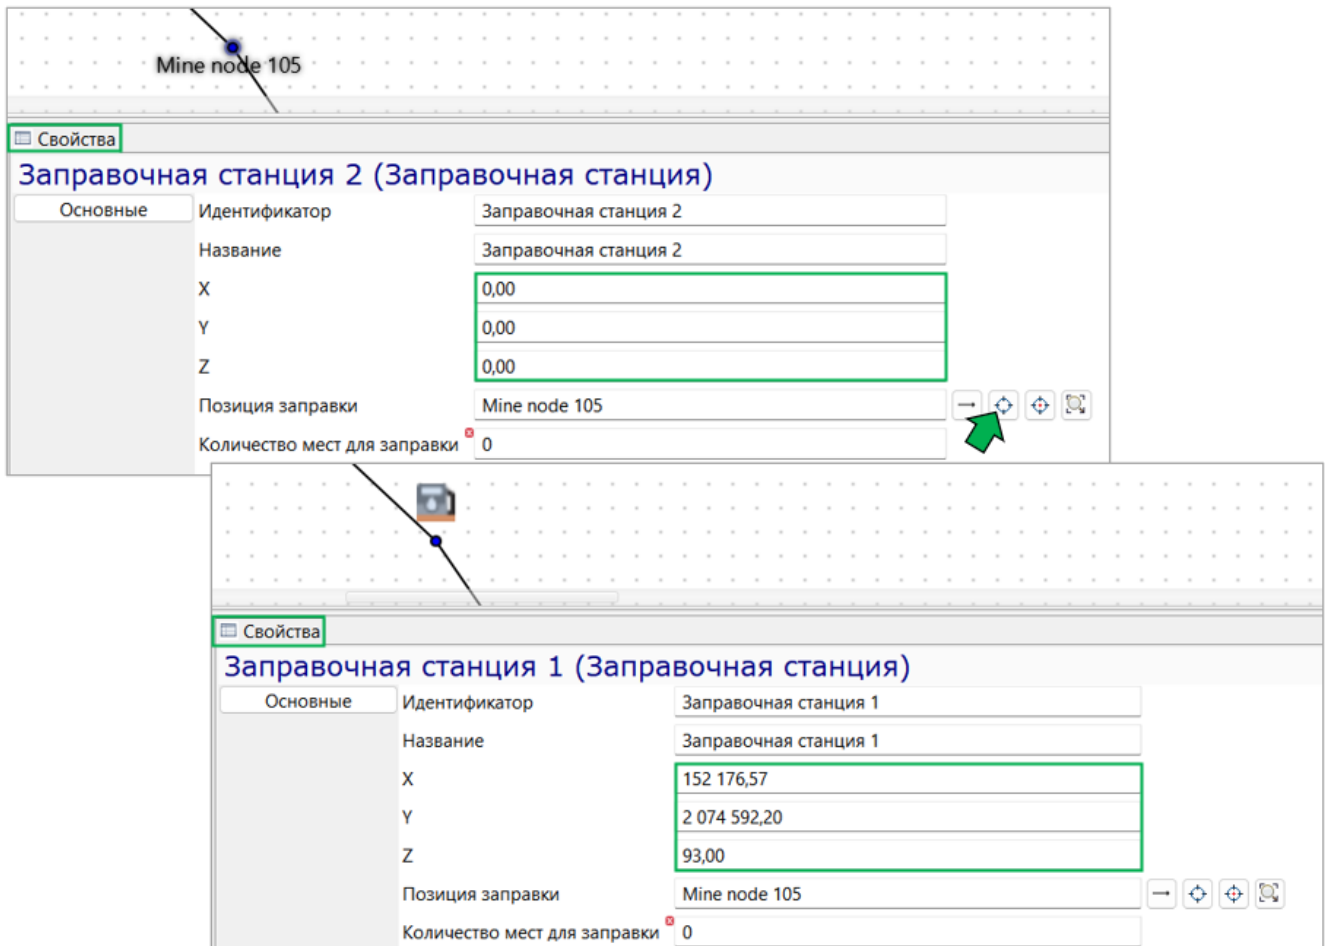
Mine node 105

Свойства

Заправочная станция 2 (Заправочная станция)

| Основные | Идентификатор | Заправочная станция 2 |
|---|---|---|
| | Название | Заправочная станция 2 |
| | X | 0,00 |
| | Y | 0,00 |
| | Z | 0,00 |
| | Позиция заправки | Mine node 105 |
| | Количество мест для заправки | 0 |

Свойства

Заправочная станция 1 (Заправочная станция)

| Основные | Идентификатор | Заправочная станция 1 |
|---|---|---|
| | Название | Заправочная станция 1 |
| | X | 152 176,57 |
| | Y | 2 074 592,20 |
| | Z | 93,00 |
| | Позиция заправки | Mine node 105 |
| | Количество мест для заправки | 0 |